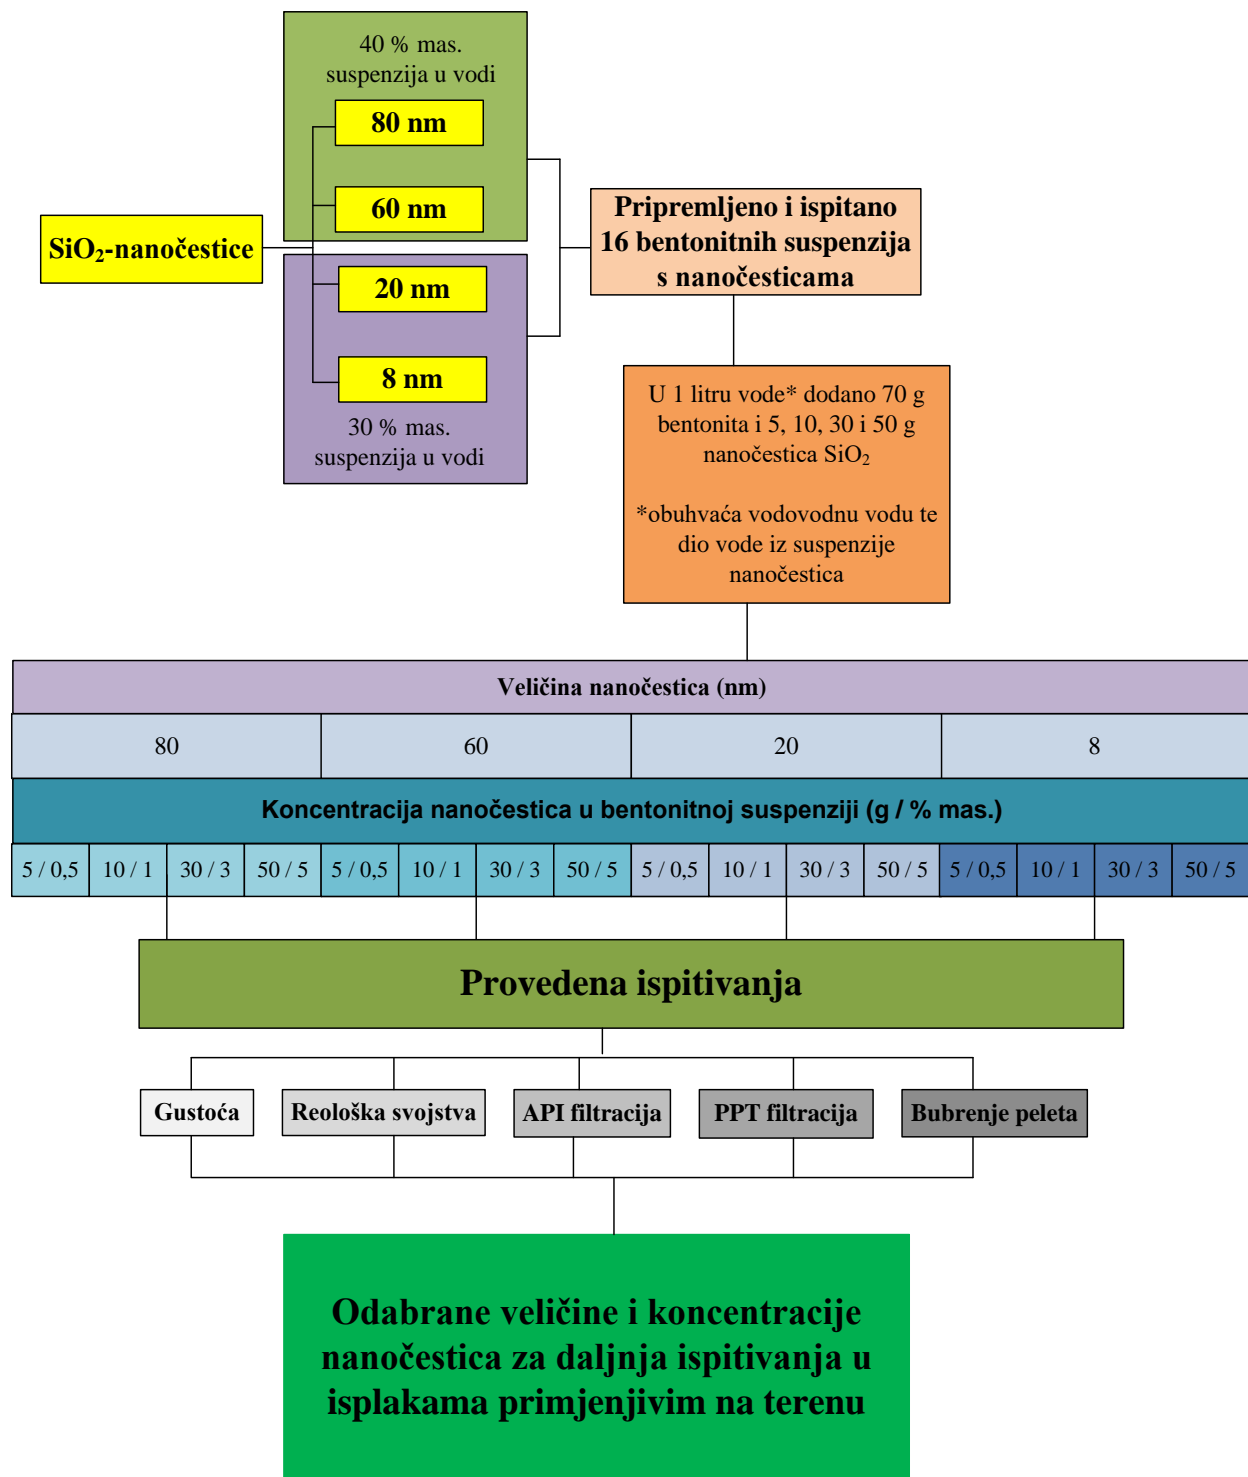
40 % mas.
suspenzija u vodi

80 nm

60 nm

$SiO_2$-nanočestice

20 nm

8 nm

30 % mas.
suspenzija u vodi

Pripremljeno i ispitano 16 bentonitnih suspenzija s nanočesticama

U 1 litru vode* dodano 70 g bentonita i 5, 10, 30 i 50 g nanočestica $SiO_2$

*obuhvaća vodovodnu vodu te dio vode iz suspenzije nanočestica

| Veličina nanočestica (nm) | | | | | | | | | | | | | | | |
|---|---|---|---|---|---|---|---|---|---|---|---|---|---|---|---|
| 80 | | | | 60 | | | | 20 | | | | 8 | | | |
| Koncentracija nanočestica u bentonitnoj suspenziji (g / % mas.) | | | | | | | | | | | | | | | |
| 5 / 0,5 | 10 / 1 | 30 / 3 | 50 / 5 | 5 / 0,5 | 10 / 1 | 30 / 3 | 50 / 5 | 5 / 0,5 | 10 / 1 | 30 / 3 | 50 / 5 | 5 / 0,5 | 10 / 1 | 30 / 3 | 50 / 5 |

Provedena ispitivanja

Gustoća

Reološka svojstva

API filtracija

PPT filtracija

Bubrenje peleta

Odabrane veličine i koncentracije nanočestica za daljnja ispitivanja u isplakama primjenjivim na terenu